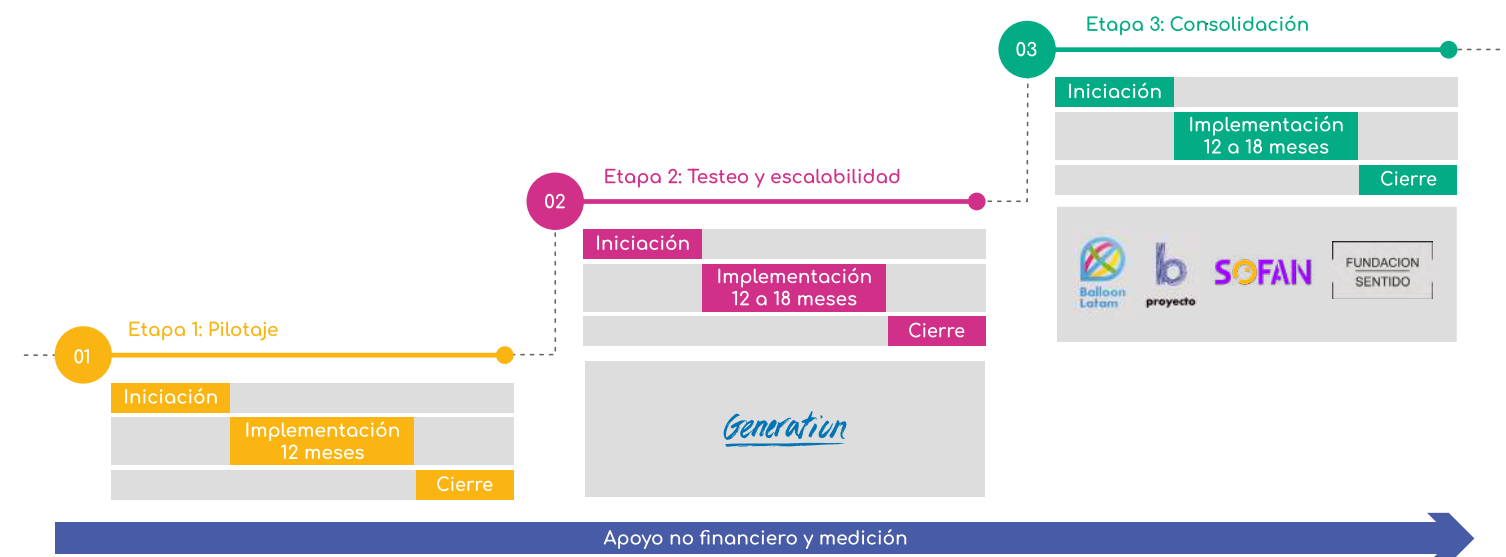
03
Etapa 3: Consolidación
Iniciación
Implementación 12 a 18 meses
Cierre
Balloon Latam
b proyecto
SOFAN
FUNDACION SENTIDO

02
Etapa 2: Testeo y escalabilidad
Iniciación
Implementación 12 a 18 meses
Cierre
Generation

01
Etapa 1: Pilotaje
Iniciación
Implementación 12 meses
Cierre

Apoyo no financiero y medición